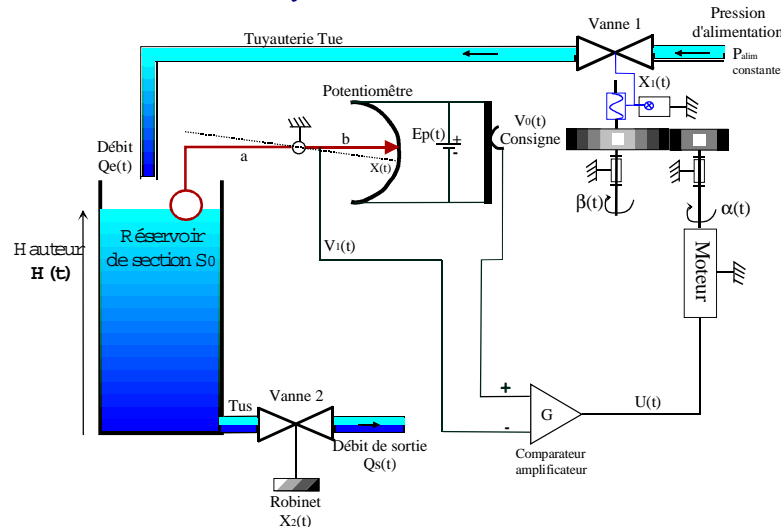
Tuyauterie Tue

Vanne 1

Pression d'alimentation

$P_{alim}$ constante

$X_1(t)$

Potentiomètre

Débit Qe(t)

a

b

X(t)

Ep(t)

+

-

$V_0(t)$ Consigne

β(t)

α(t)

Hauteur H (t)

Réservoir de section $S_0$

$V_1(t)$

Moteur

Tus

Vanne 2

Débit de sortie Qs(t)

+

-

G

U(t)

Comparateur amplificateur

Robinet $X_2(t)$